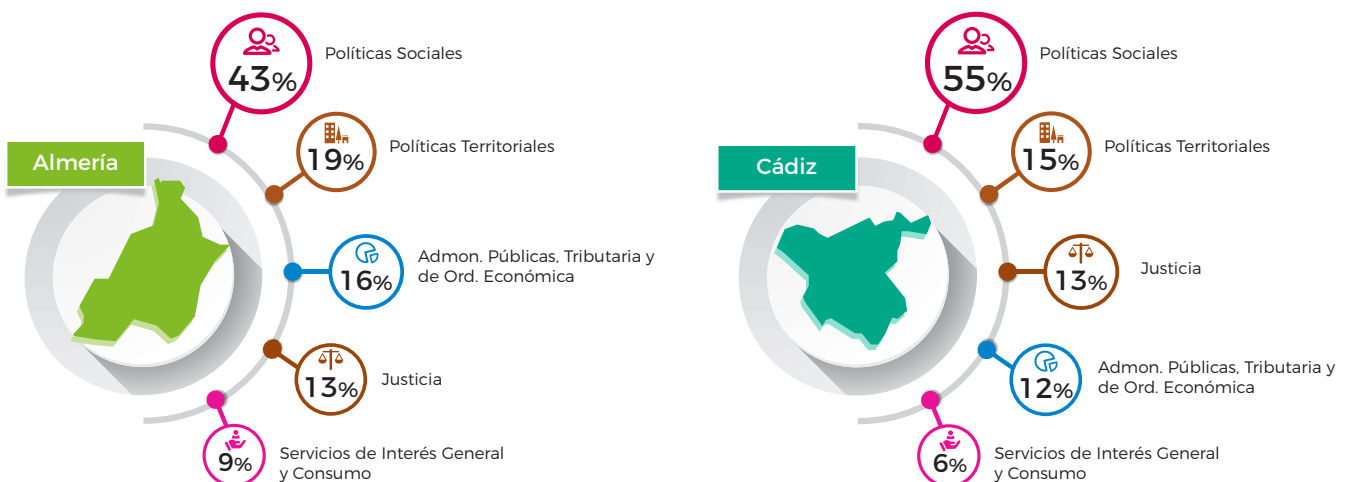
Almería

43%
Políticas Sociales

19%
Políticas Territoriales

16%
Admon. Públicas, Tributaria y de Ord. Económica

13%
Justicia

9%
Servicios de Interés General y Consumo

Cádiz

55%
Políticas Sociales

15%
Políticas Territoriales

13%
Justicia

12%
Admon. Públicas, Tributaria y de Ord. Económica

6%
Servicios de Interés General y Consumo